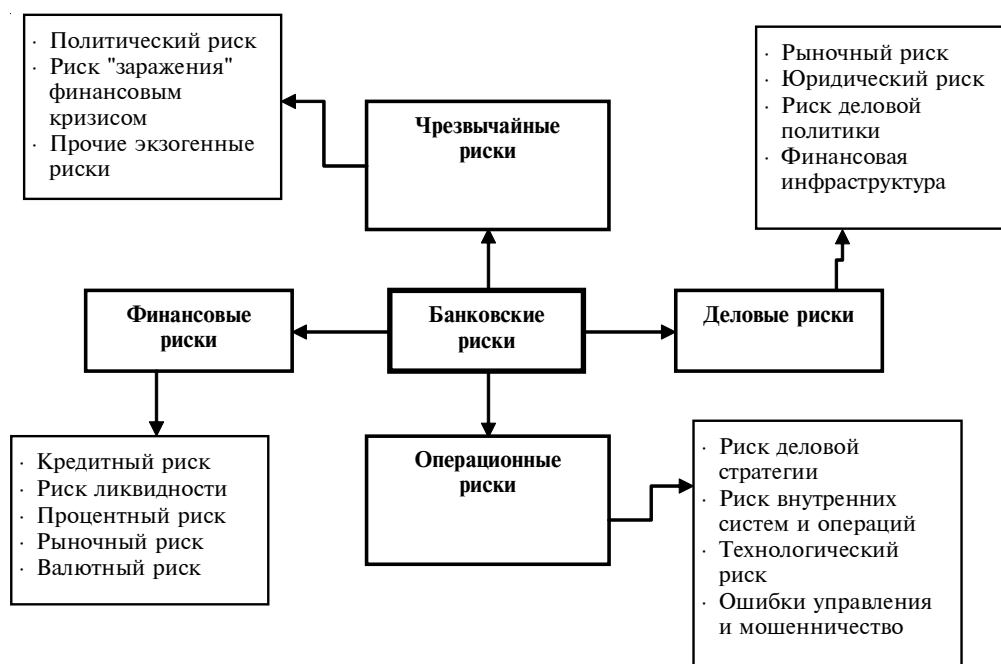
· Политический риск
· Риск "заражения" финансовым кризисом
· Прочие экзогенные риски

Чрезвычайные риски

· Рыночный риск
· Юридический риск
· Риск деловой политики
· Финансовая инфраструктура

Финансовые риски

Банковские риски

Деловые риски

· Кредитный риск
· Риск ликвидности
· Процентный риск
· Рыночный риск
· Валютный риск

Операционные риски

· Риск деловой стратегии
· Риск внутренних систем и операций
· Технологический риск
· Ошибки управления и мошенничество